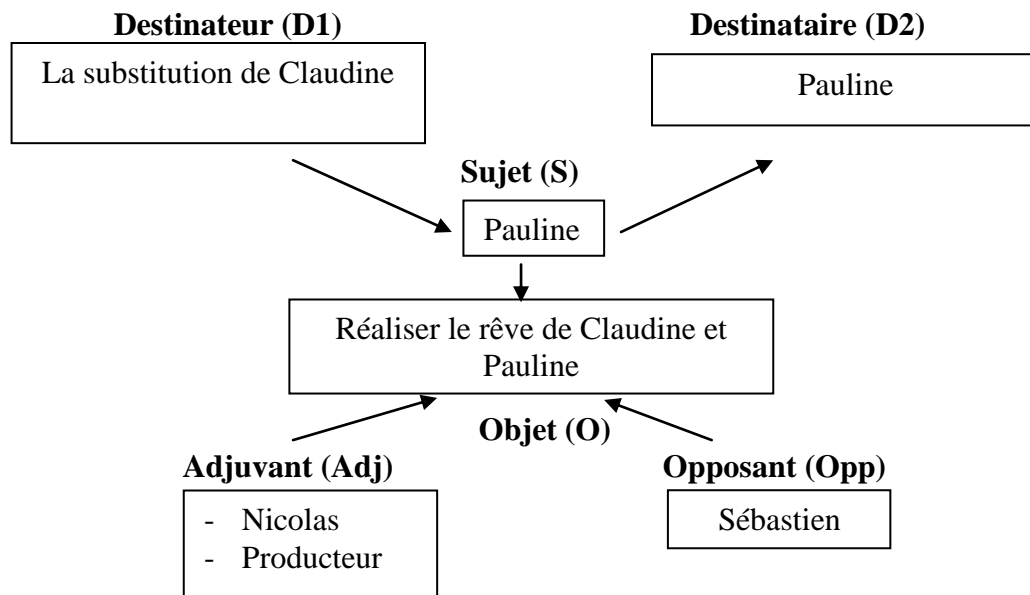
**Destinateur (D1)**

La substitution de Claudine

**Destinataire (D2)**

Pauline

**Sujet (S)**

Pauline

Réaliser le rêve de Claudine et Pauline

**Objet (O)**

**Adjuvant (Adj)**

- Nicolas
- Producteur

**Opposant (Opp)**

Sébastien